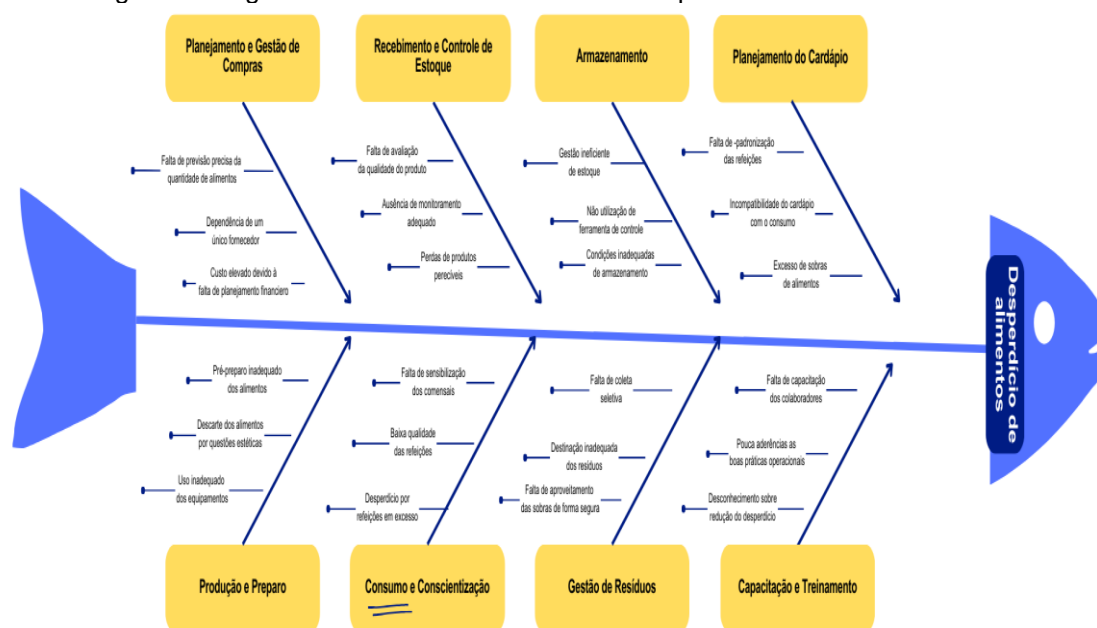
Planejamento e Gestão de Compras

Falta de previsão precisa da quantidade de alimentos

Dependência de um único fornecedor

Custo elevado devido à falta de planejamento financeiro

Recebimento e Controle de Estoque

Falta de avaliação da qualidade do produto

Ausência de monitoramento adequado

Perdas de produtos perecíveis

Armazenamento

Gestão ineficiente de estoque

Não utilização de ferramenta de controle

Condições inadequadas de armazenamento

Planejamento do Cardápio

Falta de -padronização das refeições

Incompatibilidade do cardápio com o consumo

Excesso de sobras de alimentos

Desperdício de alimentos

Pré-preparo inadequado dos alimentos

Descarte dos alimentos por questões estéticas

Uso inadequado dos equipamentos

Produção e Preparo

Falta de sensibilização dos comensais

Baixa qualidade das refeições

Desperdício por refeições em excesso

Consumo e Conscientização

Falta de coleta seletiva

Destinação inadequada dos resíduos

Falta de aproveitamento das sobras de forma segura

Gestão de Resíduos

Falta de capacitação dos colaboradores

Pouca aderências as boas práticas operacionais

Desconhecimento sobre redução do desperdício

Capacitação e Treinamento